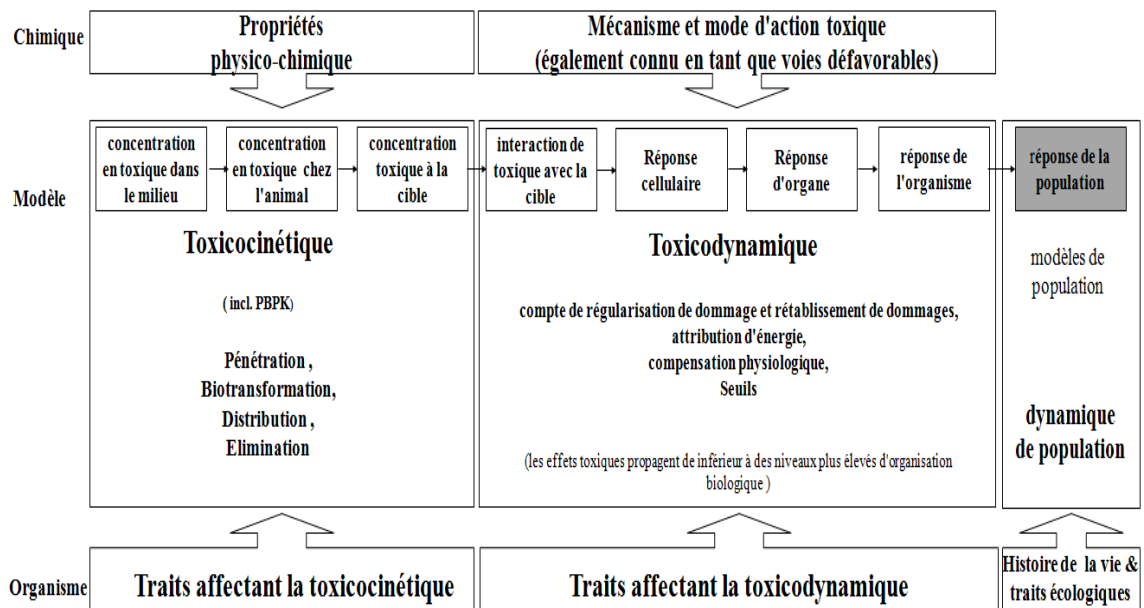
Chimique

Propriétés physico-chimique

Mécanisme et mode d'action toxique (également connu en tant que voies défavorables)

Modèle

concentration en toxique dans le milieu

concentration en toxique chez l'animal

concentration toxique à la cible

interaction de toxique avec la cible

Réponse cellulaire

Réponse d'organe

réponse de l'organisme

réponse de la population

Toxicocinétique

( incl. PBPK)

Pénétration , Biotransformation, Distribution , Elimination

Toxicodynamique

compte de régularisation de dommage et rétablissement de dommages, attribution d'énergie, compensation physiologique, Seuils

(les effets toxiques propagent de inférieur à des niveaux plus élevés d'organisation biologique )

modèles de population

dynamique de population

Organisme

Traits affectant la toxicocinétique

Traits affectant la toxicodynamique

Histoire de la vie & traits écologiques